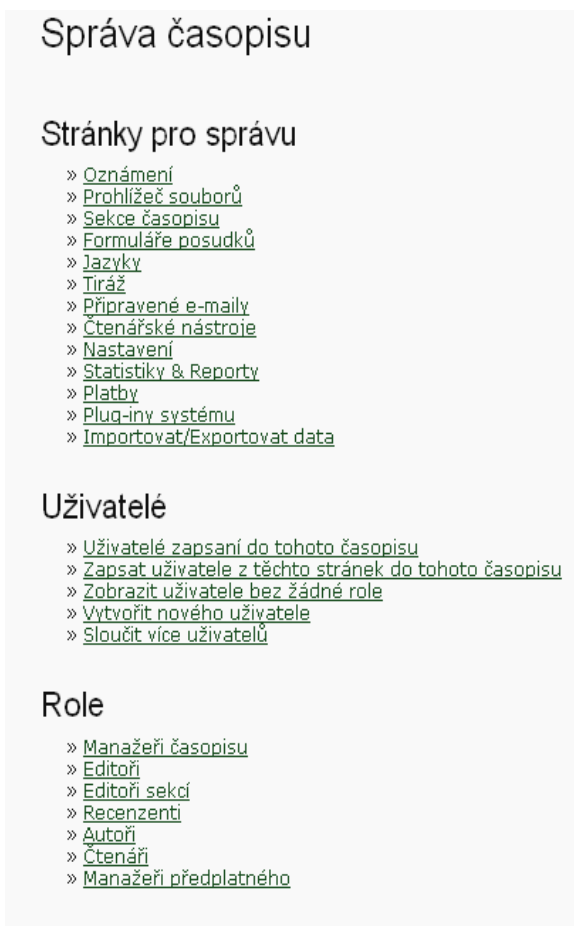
Správa časopisu

Stránky pro správu

» Oznámení
» Prohlížeč souborů
» Sekce časopisu
» Formuláře posudků
» Jazyky
» Tiráž
» Připravené e-maily
» Čtenářské nástroje
» Nastavení
» Statistiky & Reporty
» Platby
» Plug-iny systému
» Importovat/Exportovat data

Uživatelé

» Uživatelé zapsaní do tohoto časopisu
» Zapsat uživatele z těchto stránek do tohoto časopisu
» Zobrazit uživatele bez žádné role
» Vytvořit nového uživatele
» Sloučit více uživatelů

Role

» Manažeři časopisu
» Editoři
» Editoři sekcí
» Recenzenti
» Autoři
» Čtenáři
» Manažeři předplatného